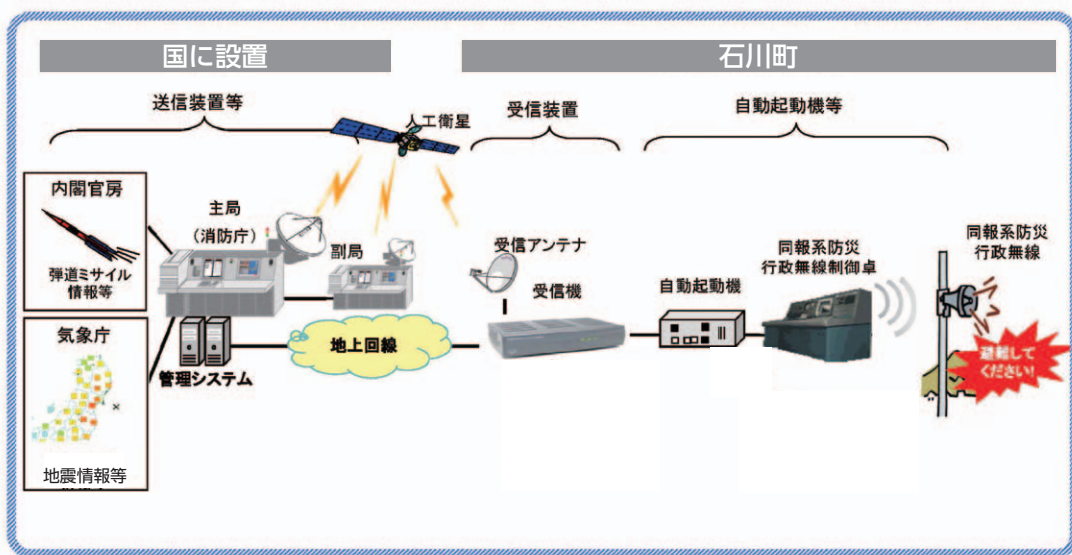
国に設置

石川町

送信装置等

人工衛星

受信装置

自動起動機等

内閣官房

弾道ミサイル情報等

主局（消防庁）

副局

受信アンテナ

受信機

自動起動機

同報系防災行政無線制御卓

同報系防災行政無線

避難してください!

気象庁

地震情報等

管理システム

地上回線